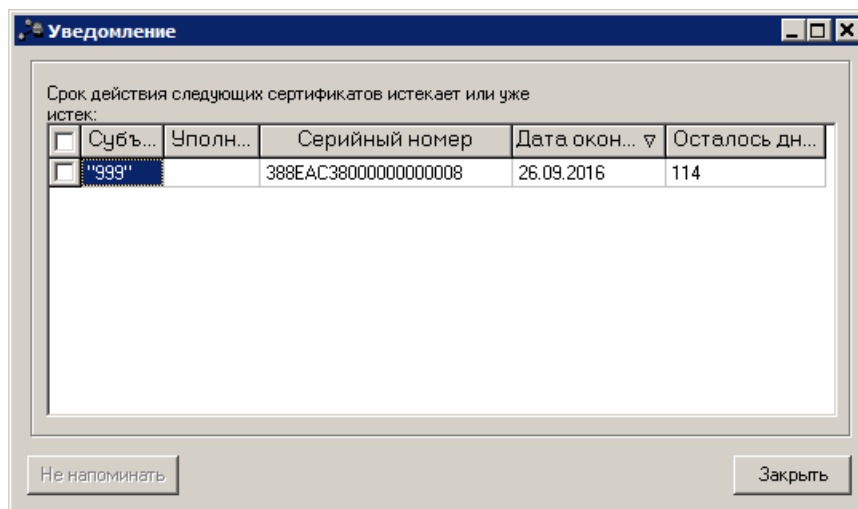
Уведомление

Срок действия следующих сертификатов истекает или уже истек:

| | Субъ... | Уполн... | Серийный номер | Дата окон... ▽ | Осталось дн... |
|---|---|---|---|---|---|
| | "999" | | 388EAC38000000000008 | 26.09.2016 | 114 |

Не напоминать

Закрыть